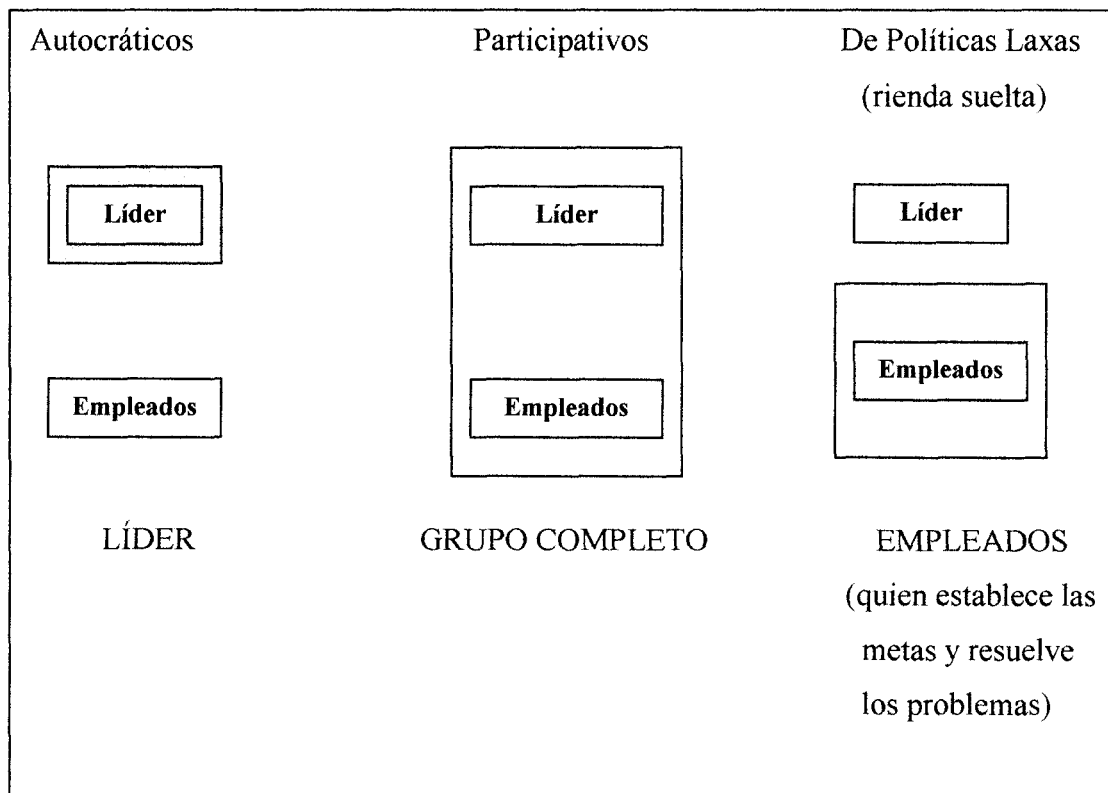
Autocráticos

Líder

Empleados

LÍDER

Participativos

Líder

Empleados

GRUPO COMPLETO

De Políticas Laxas (rienda suelta)

Líder

Empleados

EMPLEADOS (quien establece las metas y resuelve los problemas)